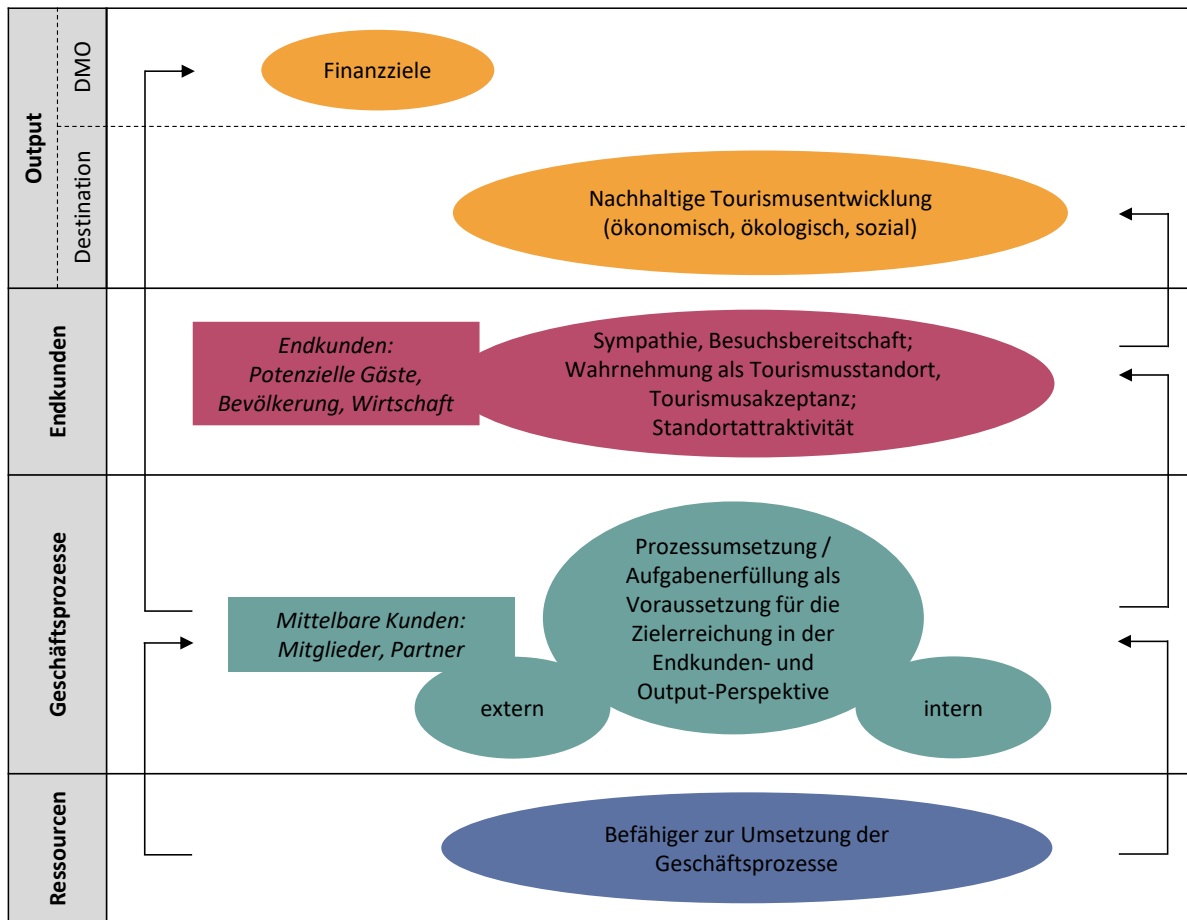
Output

DMO

Destination

Finanzziele

Nachhaltige Tourismusentwicklung (ökonomisch, ökologisch, sozial)

Endkunden

Endkunden: Potenzielle Gäste, Bevölkerung, Wirtschaft

Sympathie, Besuchsbereitschaft; Wahrnehmung als Tourismusstandort, Tourismusakzeptanz; Standortattraktivität

Geschäftsprozesse

Mittelbare Kunden: Mitglieder, Partner

Prozessumsetzung / Aufgabenerfüllung als Voraussetzung für die Zielerreichung in der Endkunden- und Output-Perspektive

extern

intern

Ressourcen

Befähiger zur Umsetzung der Geschäftsprozesse